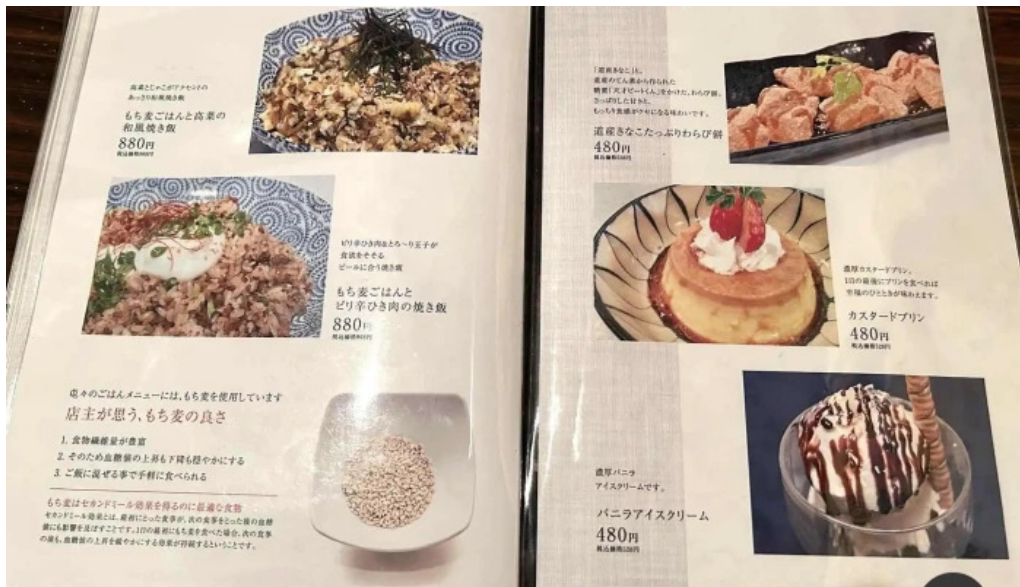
高菜とじゃこがアクセントの
あっさり和風焼き飯

もち麦ごはんと高菜の
和風焼き飯
880円
税込価格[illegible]円

ピリ辛ひき肉&とろ〜り玉子が
食欲をそそる
ビールに合う焼き飯

もち麦ごはんと
ピリ辛ひき肉の焼き飯
880円
税込価格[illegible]円

当店のごはんメニューには、もち麦を使用しています
店主が思う、もち麦の良さ

1. 食物繊維量が豊富
2. そのため血糖値の上昇も下降も穏やかにする
3. ご飯に混ぜる事で手軽に食べられる

もち麦はセカンドミール効果を得るのに最適な食物
セカンドミール効果とは、最初にとった食事が、次の食事をとった後の血糖値にも影響を及ぼすことです。1日の最初にもち麦を食べた場合、次の食事の後も、血糖値の上昇を穏やかにする効果が持続するということです。

「黒蜜きなこ」は、
産直のてん菜から作られた
糖蜜「天下ビート(てん)」をかけた、わらび餅。
さっぱりした甘さも、
もっちり食感がやさしいな味わいです。

道産きなこたっぷりわらび餅
480円
税込価格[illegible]円

濃厚カスタードプリン。
1日の最後にプリンを食べれば
至福のひとときが味わえます。

カスタードプリン
480円
税込価格528円

濃厚バニラ
アイスクリームです。

バニラアイスクリーム
480円
税込価格528円